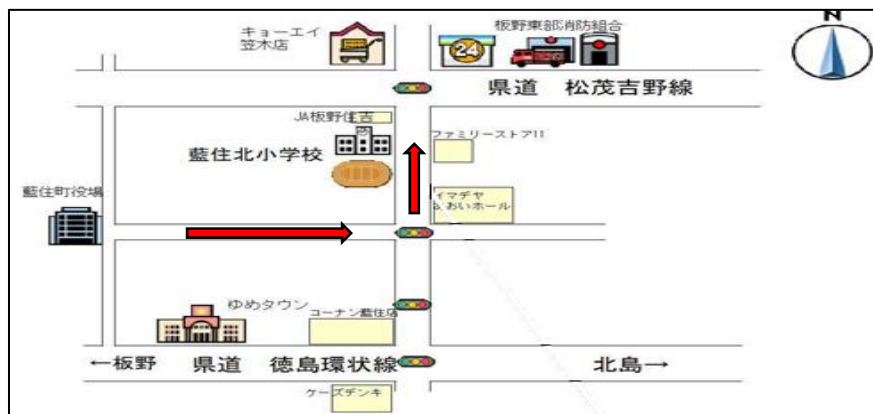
キョーエイ
笠木店

24

板野東部消防組合

N

県道　松茂吉野線

JA板野住吉

ファミリーストア11

藍住北小学校

藍住町役場

イマデヤ
& あいホール

ゆめタウン

コーナン藍住店

←板野　県道　徳島環状線

北島→

ケーズデンキ